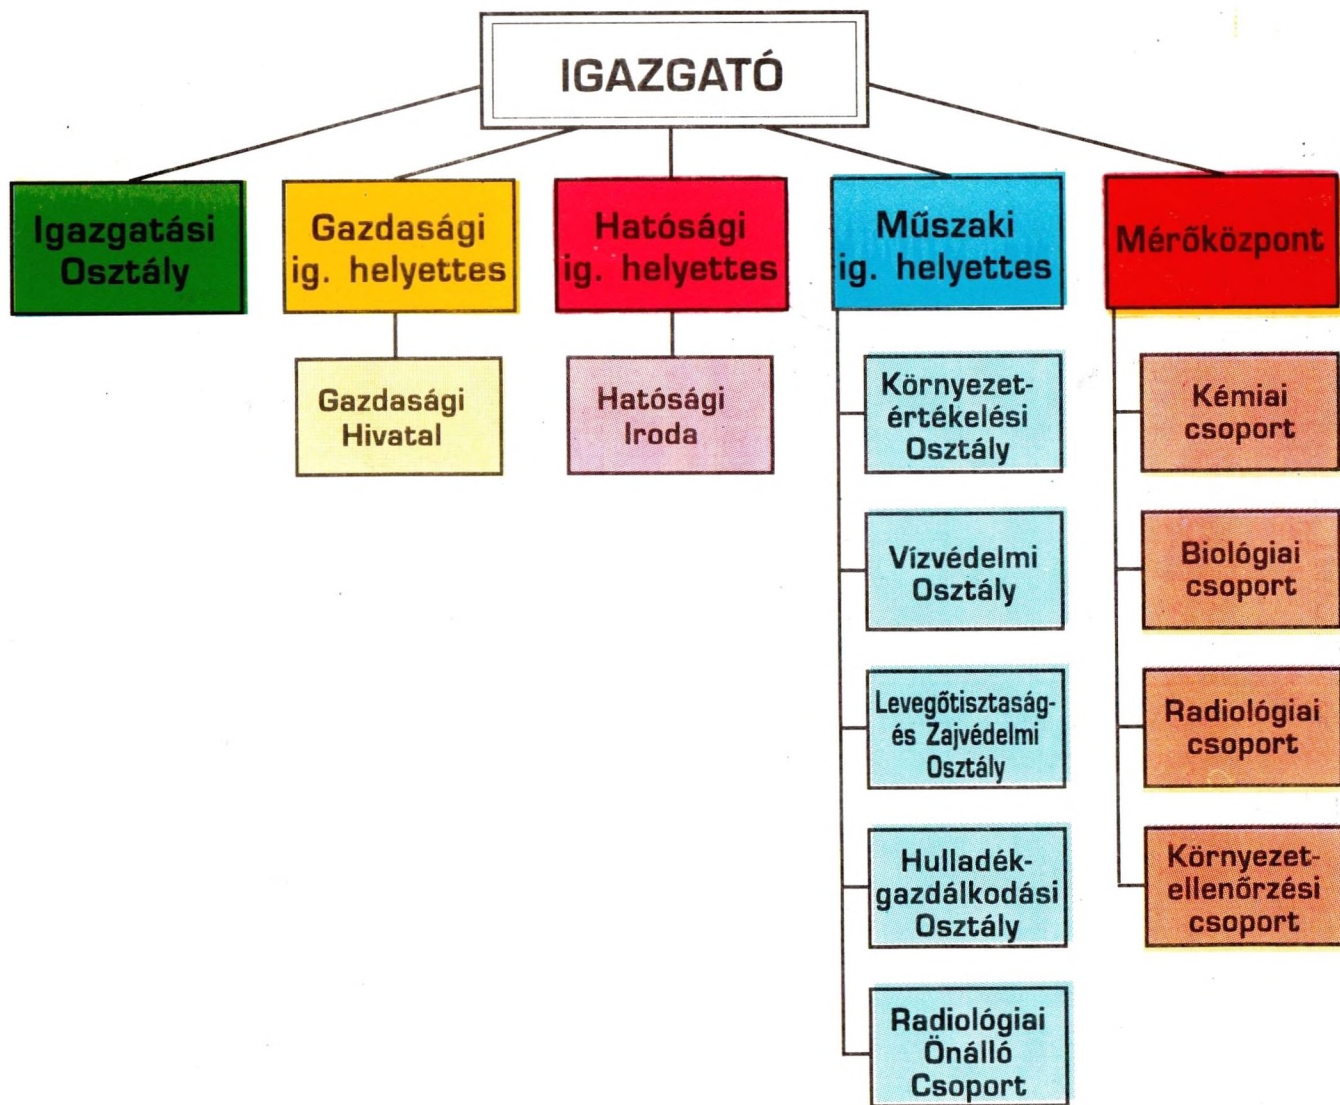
IGAZGATÓ

Igazgatási Osztály

Gazdasági ig. helyettes

Gazdasági Hivatal

Hatósági ig. helyettes

Hatósági Iroda

Műszaki ig. helyettes

Környezetértékelési Osztály

Vízvédelmi Osztály

Levegőtisztaság- és Zajvédelmi Osztály

Hulladékgazdálkodási Osztály

Radiológiai Önálló Csoport

Mérőközpont

Kémiai csoport

Biológiai csoport

Radiológiai csoport

Környezetellenőrzési csoport